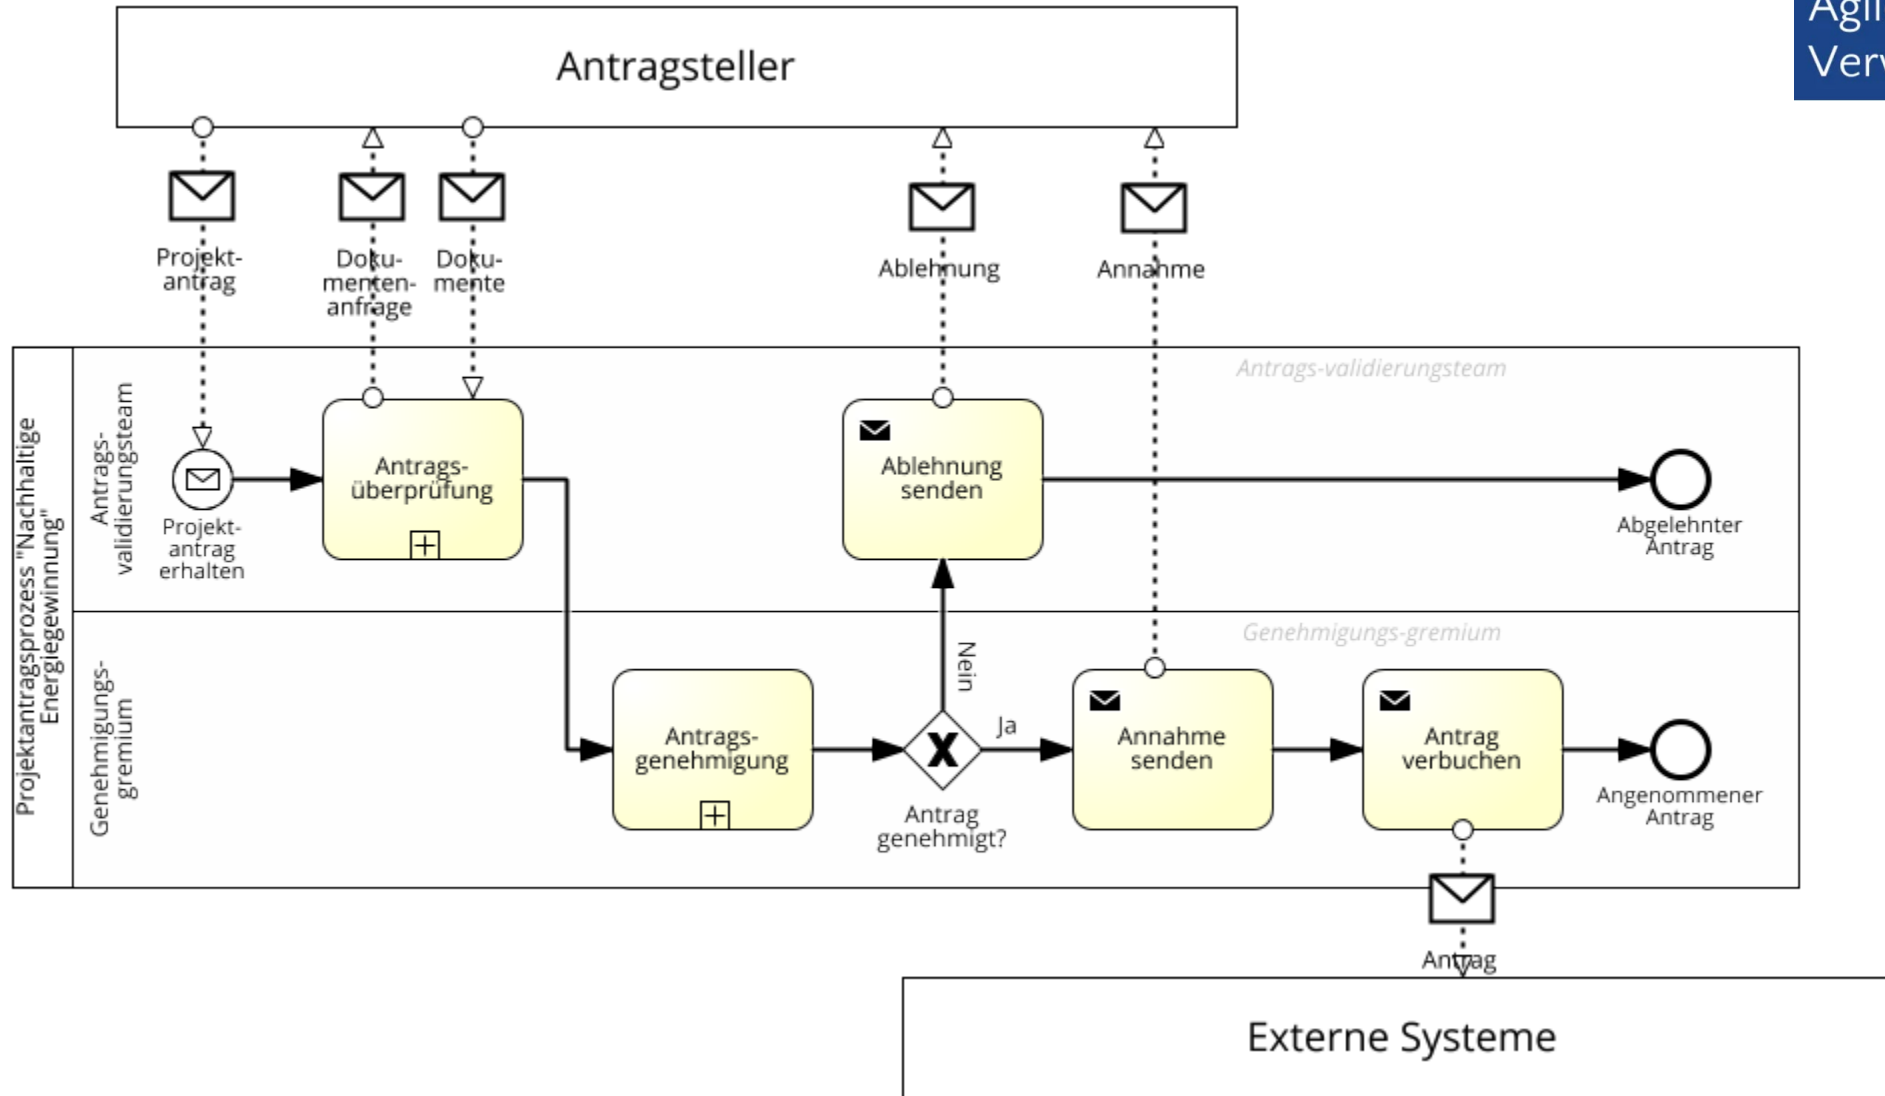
Agil
Verw

Antragsteller

Projektantrag

Dokumentenanfrage

Dokumente

Ablehnung

Annahme

Projektantragsprozess "Nachhaltige Energiegewinnung"

Antrags-validierungsteam

Antrags-validierungsteam

Projektantrag erhalten

Antragsüberprüfung

Ablehnung senden

Abgelehnter Antrag

Genehmigungs-gremium

Genehmigungs-gremium

Antragsgenehmigung

Nein

Ja

Antrag genehmigt?

Annahme senden

Antrag verbuchen

Angenommener Antrag

Antrag

Externe Systeme